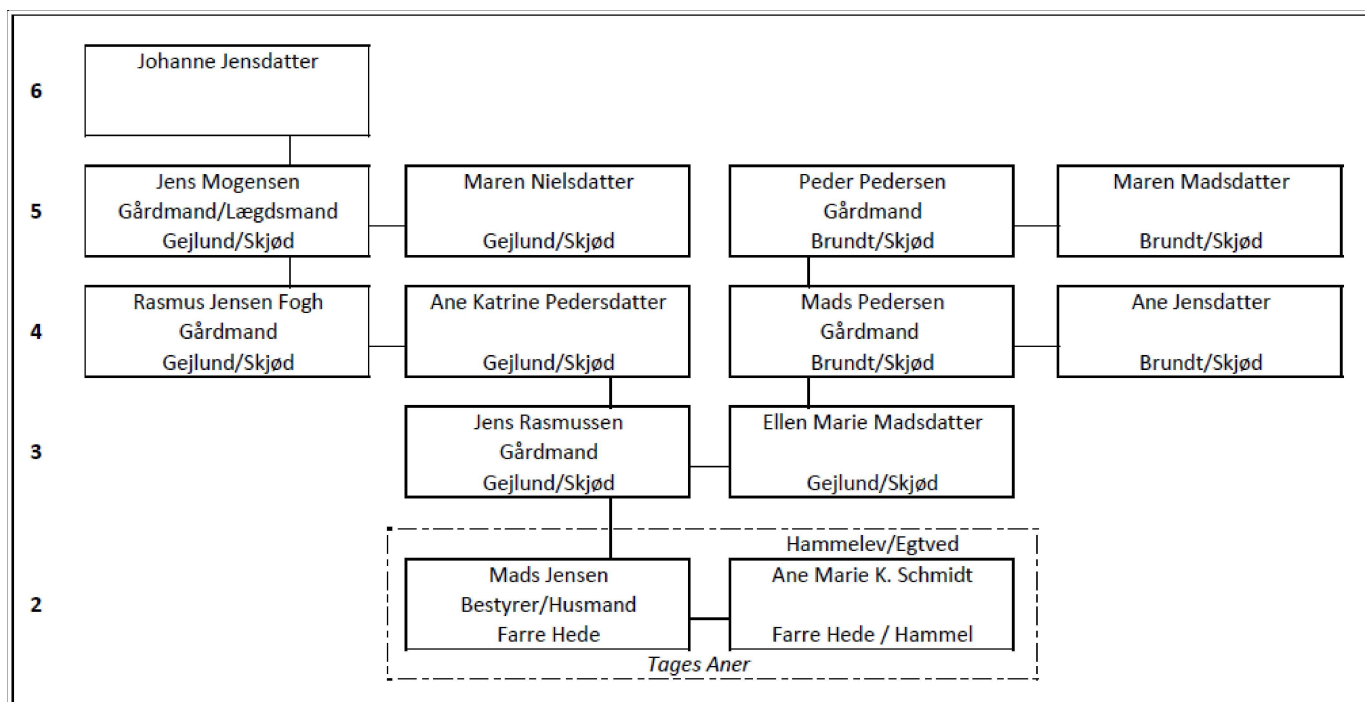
6
Johanne Jensdatter

5
Jens Mogensen
Gårdmand/Lægdsmand
Gejlund/Skjød

Maren Nielsdatter
Gejlund/Skjød

Peder Pedersen
Gårdmand
Brundt/Skjød

Maren Madsdatter
Brundt/Skjød

4
Rasmus Jensen Fogh
Gårdmand
Gejlund/Skjød

Ane Katrine Pedersdatter
Gejlund/Skjød

Mads Pedersen
Gårdmand
Brundt/Skjød

Ane Jensdatter
Brundt/Skjød

3
Jens Rasmussen
Gårdmand
Gejlund/Skjød

Ellen Marie Madsdatter
Gejlund/Skjød

Hammelev/Egtved

2
Mads Jensen
Bestyrer/Husmand
Farre Hede

Ane Marie K. Schmidt
Farre Hede / Hammel

Tages Aner